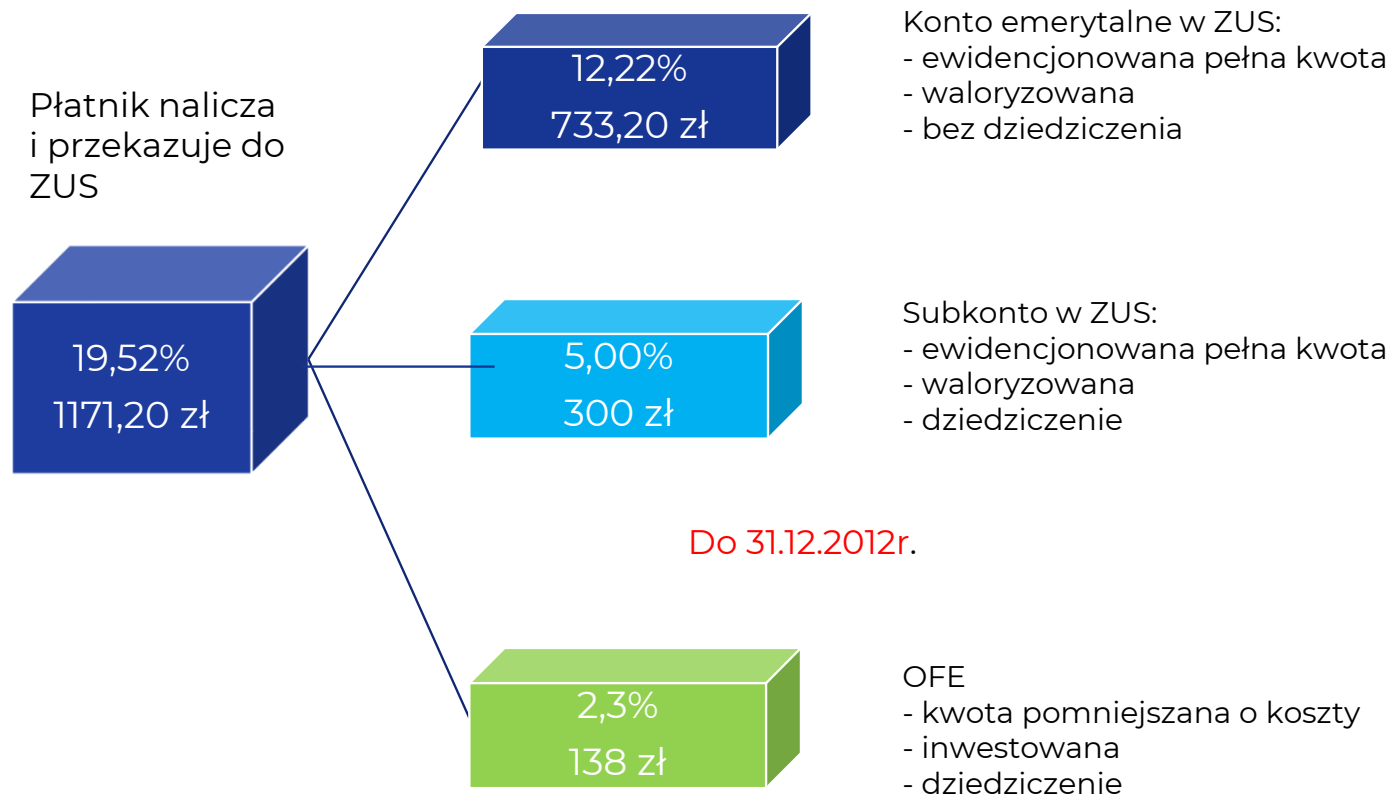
Płatnik nalicza i przekazuje do ZUS

19,52%
1171,20 zł

12,22%
733,20 zł

Konto emerytalne w ZUS:
- ewidencjonowana pełna kwota
- waloryzowana
- bez dziedziczenia

5,00%
300 zł

Subkonto w ZUS:
- ewidencjonowana pełna kwota
- waloryzowana
- dziedziczenie

Do 31.12.2012r.

2,3%
138 zł

OFE
- kwota pomniejszana o koszty
- inwestowana
- dziedziczenie